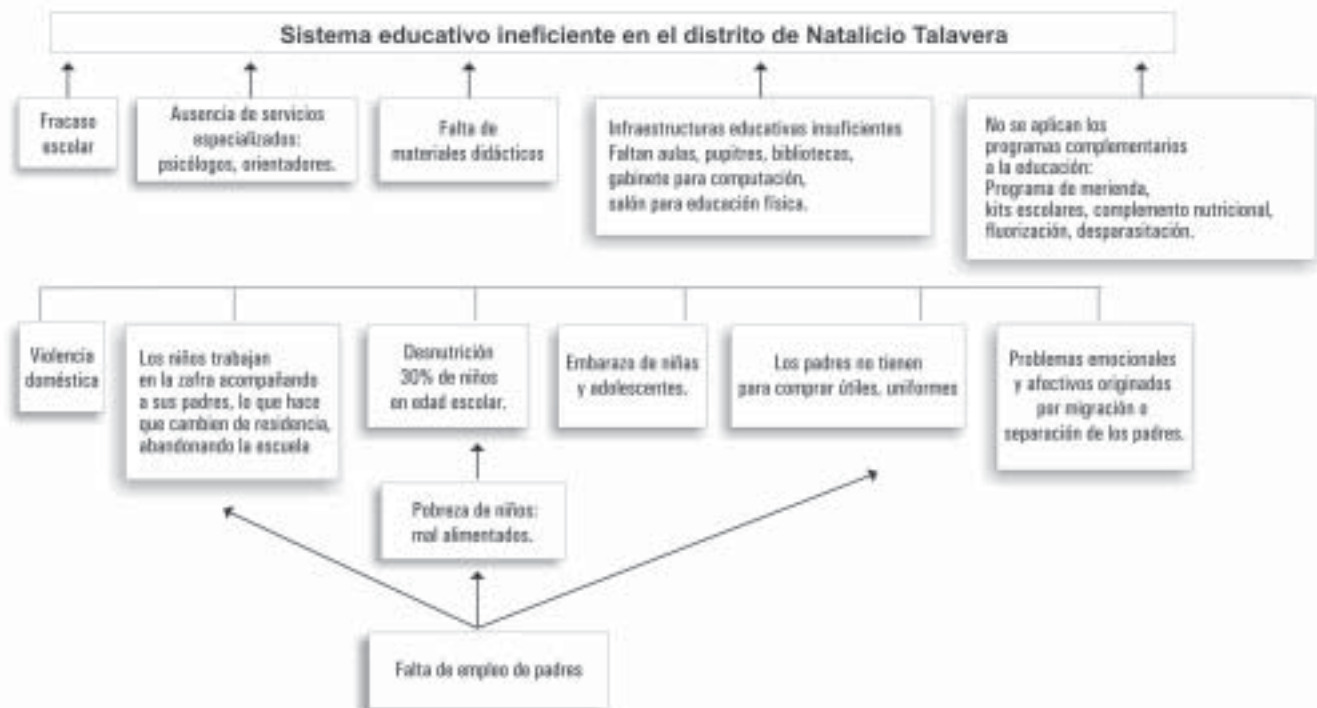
Sistema educativo ineficiente en el distrito de Natalicio Talavera

Fracaso escolar

Ausencia de servicios especializados: psicólogos, orientadores.

Falta de materiales didácticos

Infraestructuras educativas insuficientes
Faltan aulas, pupitres, bibliotecas, gabinete para computación, salón para educación física.

No se aplican los programas complementarios a la educación:
Programa de merienda, kits escolares, complemento nutricional, fluorización, desparasitación.

Violencia doméstica

Los niños trabajan en la zafra acompañando a sus padres, lo que hace que cambien de residencia, abandonando la escuela

Desnutrición 30% de niños en edad escolar.

Embarazo de niñas y adolescentes.

Los padres no tienen para comprar útiles, uniformes

Problemas emocionales y afectivos originados por migración o separación de los padres.

Pobreza de niños: mal alimentados.

Falta de empleo de padres